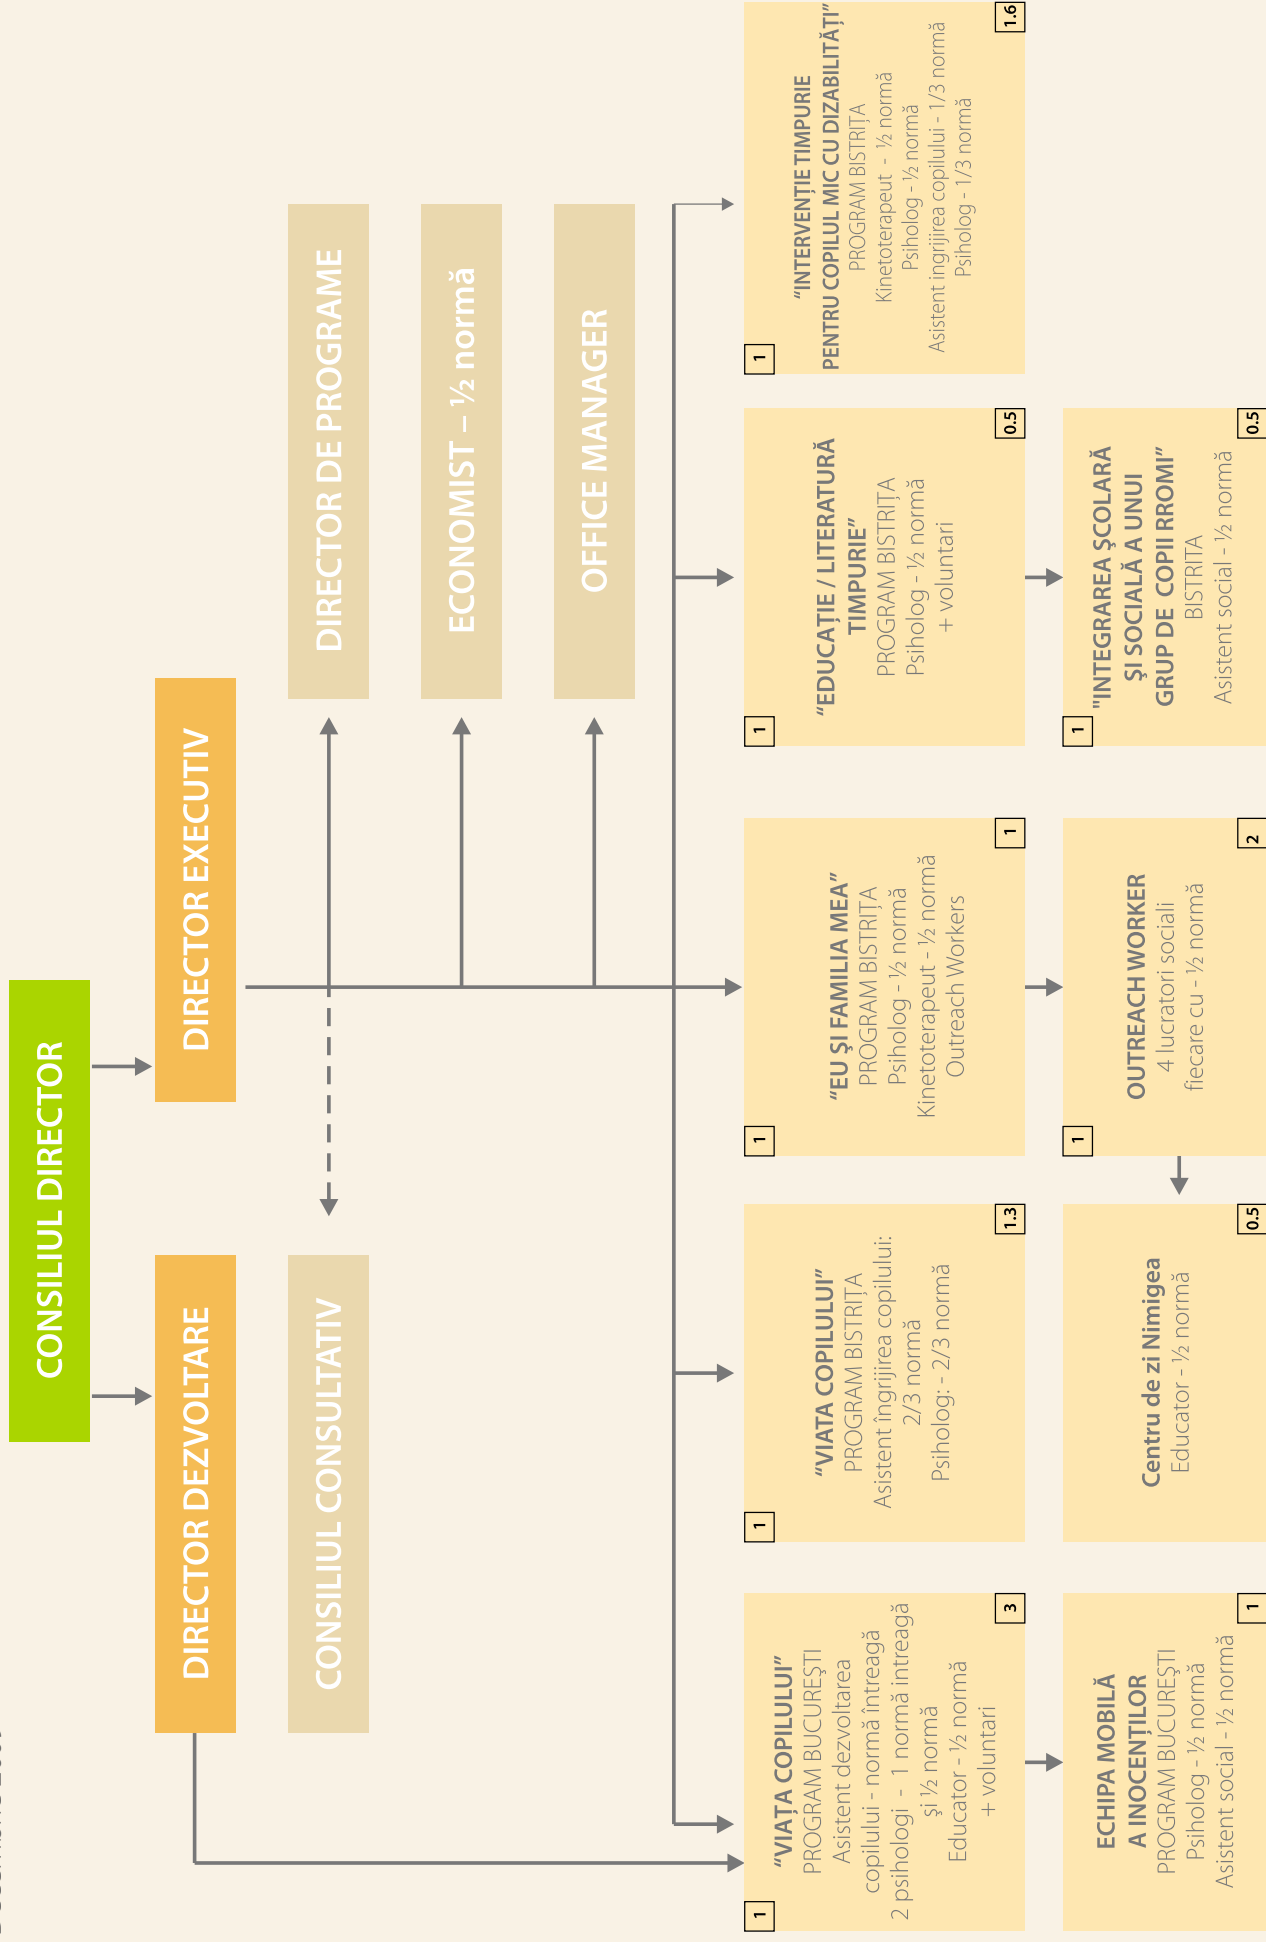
CONSILIUL DIRECTOR

DIRECTOR DEZVOLTARE

DIRECTOR EXECUTIV

CONSILIUL CONSULTATIV

DIRECTOR DE PROGRAME

ECONOMIST – ½ normă

OFFICE MANAGER

1
"INTERVENȚIE TIMPURIE PENTRU COPILUL MIC CU DIZABILITĂȚI"
PROGRAM BISTRIȚA
Kinetoterapeut - ½ normă
Psiholog - ½ normă
Asistent îngrijirea copilului - 1/3 normă
Psiholog - 1/3 normă
1.6

1
"EDUCAȚIE / LITERATURĂ TIMPURIE"
PROGRAM BISTRIȚA
Psiholog - ½ normă
+ voluntari
0.5

1
"INTEGRAREA ȘCOLARĂ ȘI SOCIALĂ A UNUI GRUP DE COPII RROMI"
BISTRITA
Asistent social - ½ normă
0.5

1
"EU ȘI FAMILIA MEA"
PROGRAM BISTRIȚA
Psiholog - ½ normă
Kinetoterapeut - ½ normă
Outreach Workers
1

1
OUTREACH WORKER
4 lucratori sociali
fiecare cu - ½ normă
2

1
"VIAȚA COPILULUI"
PROGRAM BISTRIȚA
Asistent îngrijirea copilului: 2/3 normă
Psiholog: - 2/3 normă
1.3

Centru de zi Nimigea
Educator - ½ normă
0.5

1
"VIAȚA COPILULUI"
PROGRAM BUCUREȘTI
Asistent dezvoltarea copilului - normă întreagă
2 psihologi - 1 normă întreagă și ½ normă
Educator - ½ normă
+ voluntari
3

ECHIPA MOBILĂ A INOCENȚILOR
PROGRAM BUCUREȘTI
Psiholog - ½ normă
Asistent social - ½ normă
1